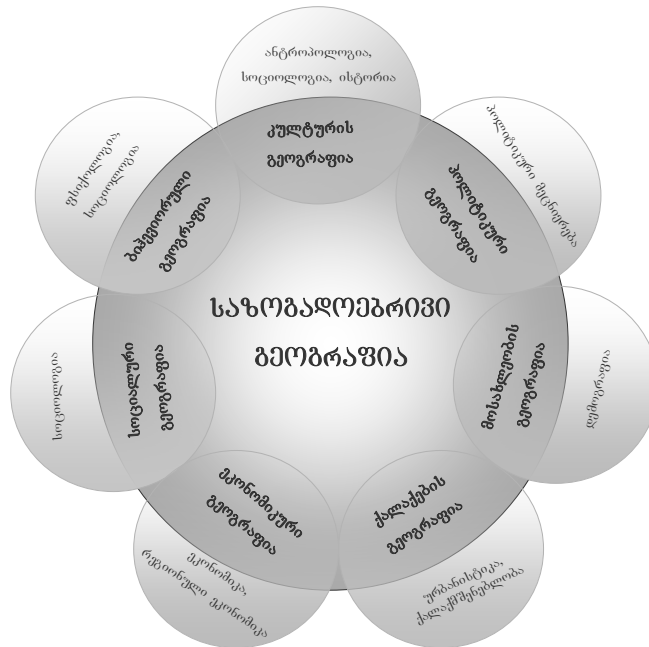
ანტროპოლოგია, სოციოლოგია, ისტორია

კულტურის გეოგრაფია

პოლიტიკური მეცნიერება

პოლიტიკური გეოგრაფია

ფსიქოლოგია, სოციოლოგია

ბიჰევიორული გეოგრაფია

საზოგადოებრივი გეოგრაფია

სოციოლოგია

სოციალური გეოგრაფია

მოსახლეობის გეოგრაფია

დემოგრაფია

ეკონომიკური გეოგრაფია

ეკონომიკა, რეგიონული ეკონომიკა

ქალაქების გეოგრაფია

ურბანისტიკა, ქალაქმშენებლობა